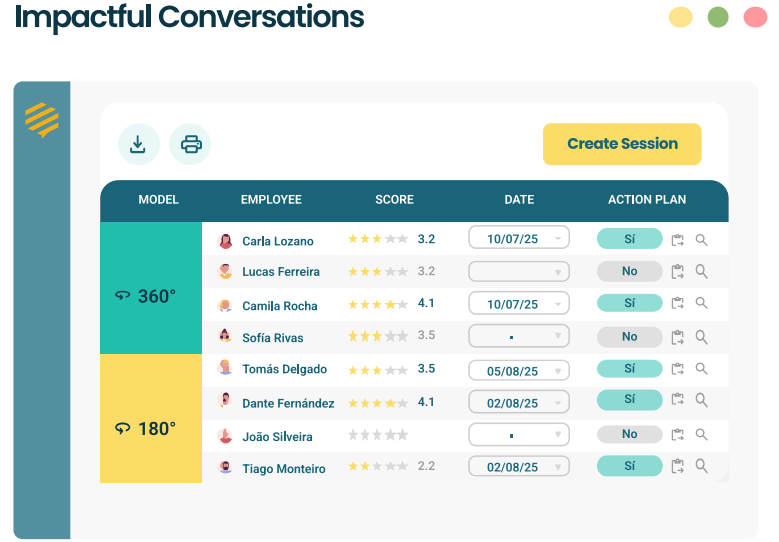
Impactful Conversations

Create Session

| MODEL | EMPLOYEE | SCORE | DATE | ACTION PLAN |
|---|---|---|---|---|
| 360° | Carla Lozano | 3.2 | 10/07/25 | Sí |
| | Lucas Ferreira | 3.2 | | No |
| | Camila Rocha | 4.1 | 10/07/25 | Sí |
| | Sofía Rivas | 3.5 | | No |
| 180° | Tomás Delgado | 3.5 | 05/08/25 | Sí |
| | Dante Fernández | 4.1 | 02/08/25 | Sí |
| | João Silveira | | | No |
| | Tiago Monteiro | 2.2 | 02/08/25 | Sí |